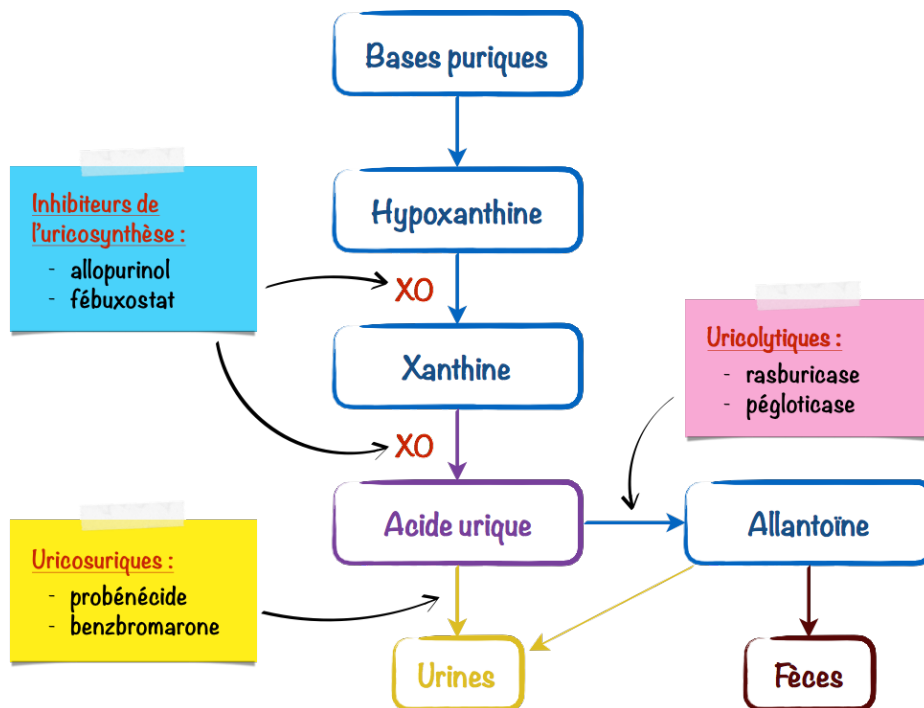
Bases puriques

Hypoxanthine

Inhibiteurs de l'uricosynthèse :
- allopurinol
- fébuxostat

XO

Xanthine

Uricolytiques :
- rasburicase
- pégloticase

XO

Acide urique

Allantoïne

Uricosuriques :
- probénécide
- benzbromarone

Urines

Fèces